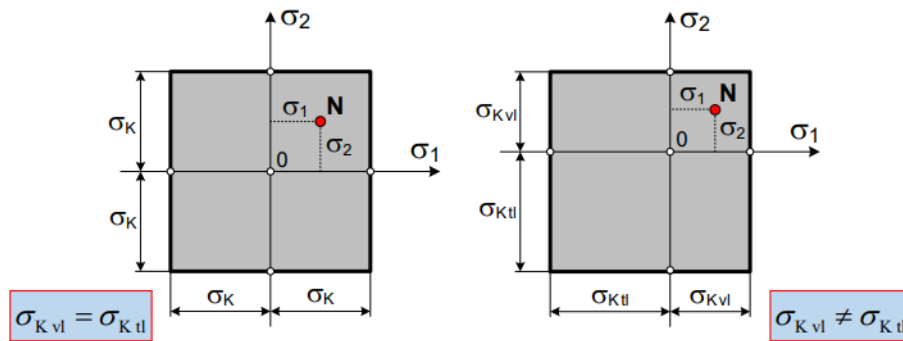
$\sigma_2$

$\sigma_1$

N

$\sigma_2$

$\sigma_1$

0

$\sigma_K$

$\sigma_K$

$\sigma_K$

$\sigma_K$

$\sigma_{K\,vl} = \sigma_{K\,tl}$

$\sigma_2$

$\sigma_1$

N

$\sigma_2$

$\sigma_1$

0

$\sigma_{Kvl}$

$\sigma_{Ktl}$

$\sigma_{Ktl}$

$\sigma_{Kvl}$

$\sigma_{K\,vl} \neq \sigma_{K\,tl}$